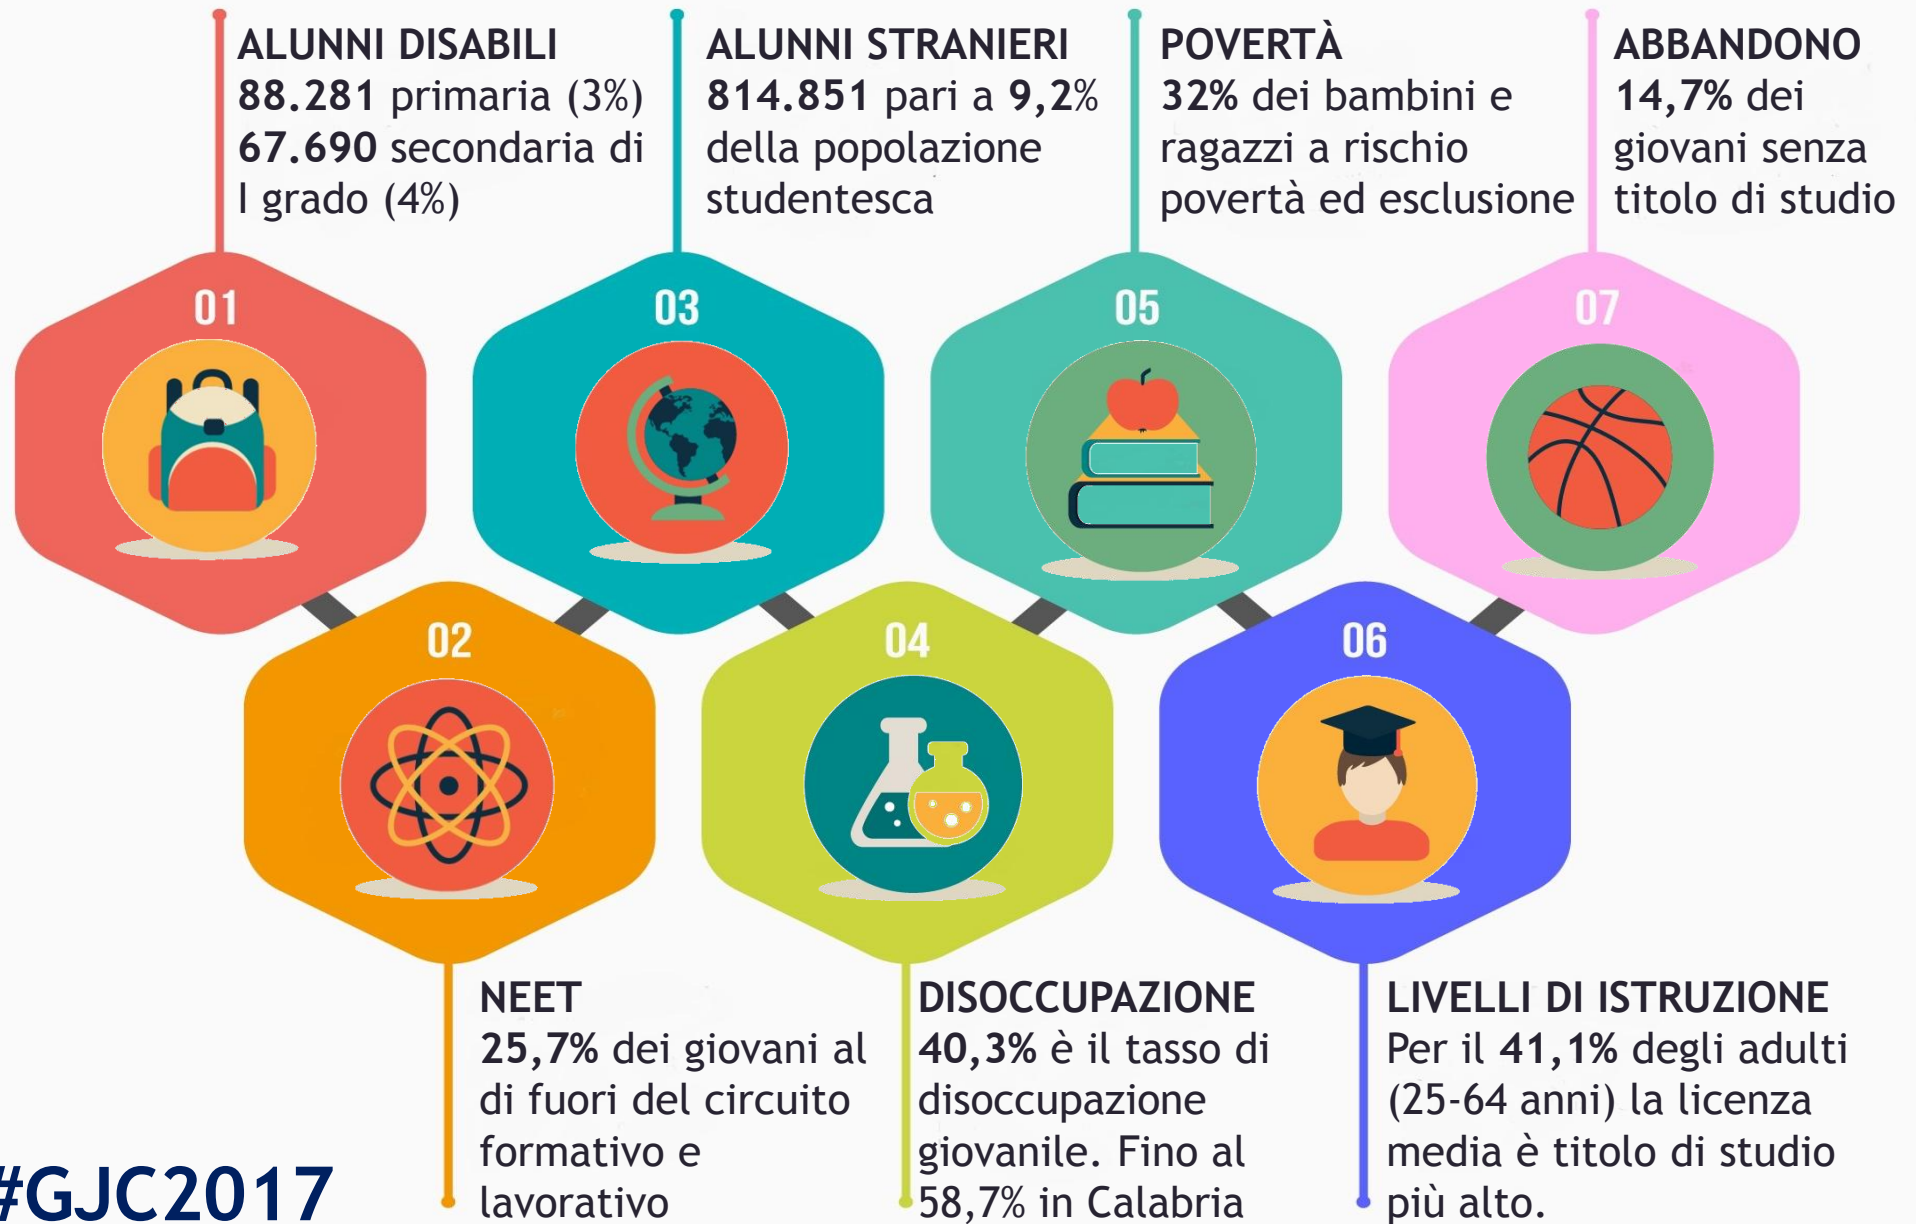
ALUNNI DISABILI
88.281 primaria (3%)
67.690 secondaria di I grado (4%)

ALUNNI STRANIERI
814.851 pari a 9,2% della popolazione studentesca

POVERTÀ
32% dei bambini e ragazzi a rischio povertà ed esclusione

ABBANDONO
14,7% dei giovani senza titolo di studio

01

03

05

07

02

04

06

NEET
25,7% dei giovani al di fuori del circuito formativo e lavorativo

DISOCCUPAZIONE
40,3% è il tasso di disoccupazione giovanile. Fino al 58,7% in Calabria

LIVELLI DI ISTRUZIONE
Per il 41,1% degli adulti (25-64 anni) la licenza media è titolo di studio più alto.

#GJC2017